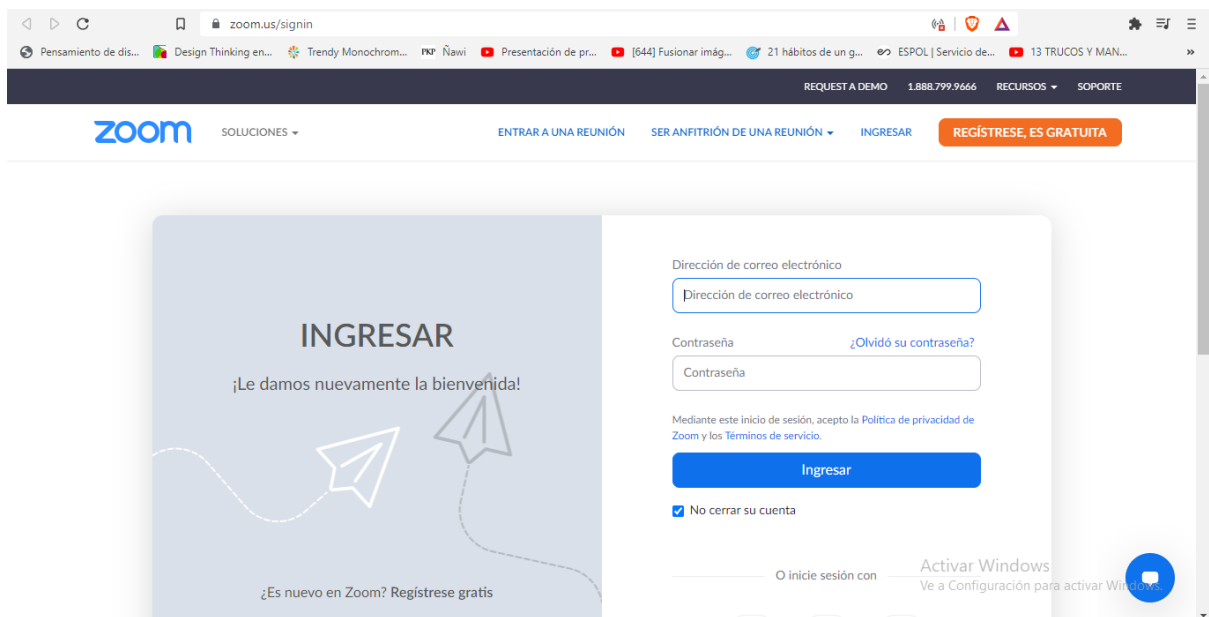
zoom.us/signin

Pensamiento de dis... Design Thinking en... Trendy Monochrom... PKP Ñawi Presentación de pr... [644] Fusionar imág... 21 hábitos de un g... ESPOL | Servicio de... 13 TRUCOS Y MAN...

REQUEST A DEMO 1.888.799.9666 RECURSOS SOPORTE

zoom SOLUCIONES ENTRAR A UNA REUNIÓN SER ANFITRIÓN DE UNA REUNIÓN INGRESAR REGÍSTRESE, ES GRATUITA

INGRESAR

¡Le damos nuevamente la bienvenida!

¿Es nuevo en Zoom? Regístrese gratis

Dirección de correo electrónico

Dirección de correo electrónico

Contraseña ¿Olvidó su contraseña?

Contraseña

Mediante este inicio de sesión, acepto la Política de privacidad de Zoom y los Términos de servicio.

Ingresar

No cerrar su cuenta

O inicie sesión con

Activar Windows
Ve a Configuración para activar Windows.